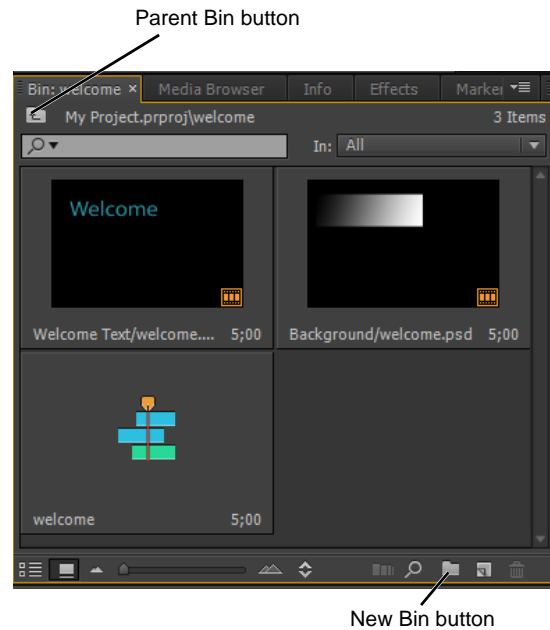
Parent Bin button

Bin: welcome × | Media Browser | Info | Effects | Marker

My Project.prproj\welcome

3 Items

In: All

Welcome

Welcome Text/welcome.... 5;00

Background/welcome.psd 5;00

welcome 5;00

New Bin button